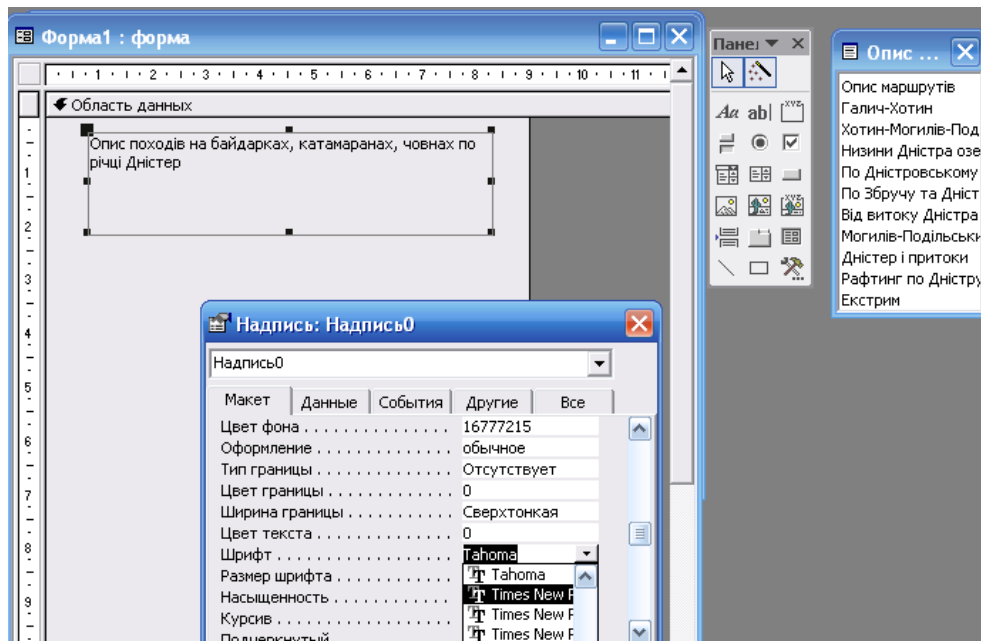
Форма1 : форма

· 1 · 2 · 3 · 4 · 5 · 6 · 7 · 8 · 9 · 10 · 11 ·

Область данных

Опис походів на байдарках, катамаранах, човнах по річці Дністер

1
2
3
4
5
6
7
8
9

Панел ▼ ✕

Aa ab| xyz

Опис ... ✕

Опис маршрутів
Галич-Хотин
Хотин-Могилів-Под
Низини Дністра озе
По Дністровському
По Збручу та Дніст
Від витоку Дністра
Могилів-Подільськи
Дністер і притоки
Рафтинг по Дністру
Екстрим

Надпись: Надпись0

Надпись0

| Макет | Данные | События | Другие | Все |
|---|---|---|---|---|

Цвет фона . . . . . . . . . . . . . . 16777215
Оформление . . . . . . . . . . . . . обычное
Тип границы . . . . . . . . . . . . . Отсутствует
Цвет границы . . . . . . . . . . . . 0
Ширина границы . . . . . . . . . . Сверхтонкая
Цвет текста . . . . . . . . . . . . . 0
Шрифт . . . . . . . . . . . . . . . . Tahoma
Размер шрифта . . . . . . . . . . .
Насыщенность . . . . . . . . . . .
Курсив . . . . . . . . . . . . . . . . .
Подчеркнутый

Tahoma
Times New R
Times New R
Times New R